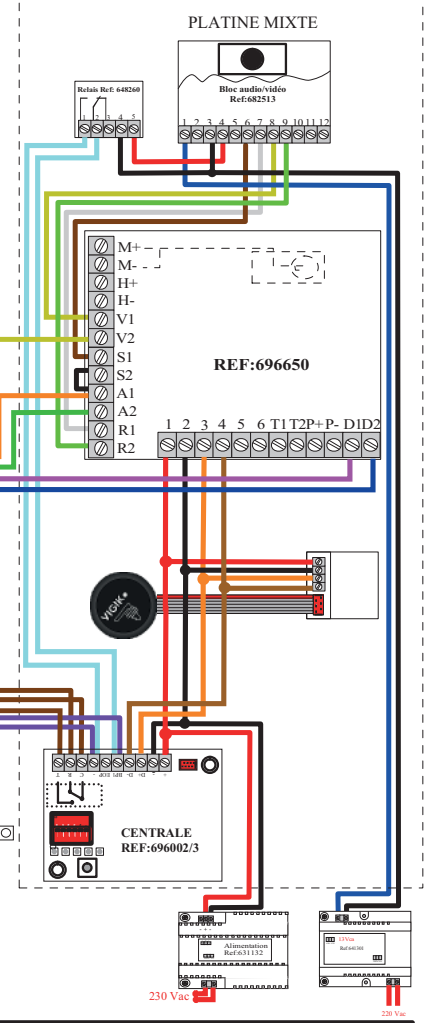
PLATINE MIXTE

Bloc audio/vidéo
Ref:682513

1 2 3 4 5 6 7 8 9 10 11 12

Relais Ref: 648260

1 2 3 4 5

M+
M-
H+
H-
V1
V2
S1
S2
A1
A2
R1
R2

REF:696650

1 2 3 4 5 6 T1 T2 P+ P- D1 D2

VIGIK

CENTRALE
REF:696002/3

Alimentation
Ref:631132

230 Vac

12Vdc
Ref:64380

220 Vac